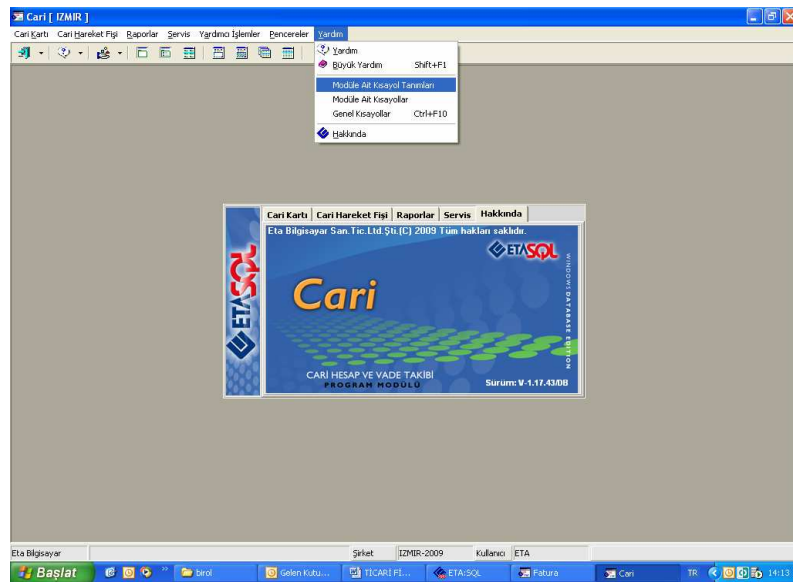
Cari [ IZMIR ]

Cari Kartı Cari Hareket Fişi Raporlar Servis Yardımcı İşlemler Pencereler Yardım

Yardım
Büyük Yardım Shift+F1
Modüle Ait Kısayol Tanımları
Modüle Ait Kısayollar
Genel Kısayollar Ctrl+F10
Hakkında

Cari Kartı | Cari Hareket Fişi | Raporlar | Servis | Hakkında

Eta Bilgisayar San.Tic.Ltd.Şti.(C) 2009 Tüm hakları saklıdır.

ETASQL

ETASQL

WINDOWS DATABASE EDITION

Cari

CARİ HESAP VE VADE TAKİBİ
PROGRAM MODÜLÜ

Sürüm: V-1.17.43/08

Eta Bilgisayar | Şirket | IZMIR-2009 | Kullanıcı | ETA

Başlat | birol | Gelen Kutu... | TİCARİ Fİ... | ETA:SQL | Fatura | Cari | TR | 14:13